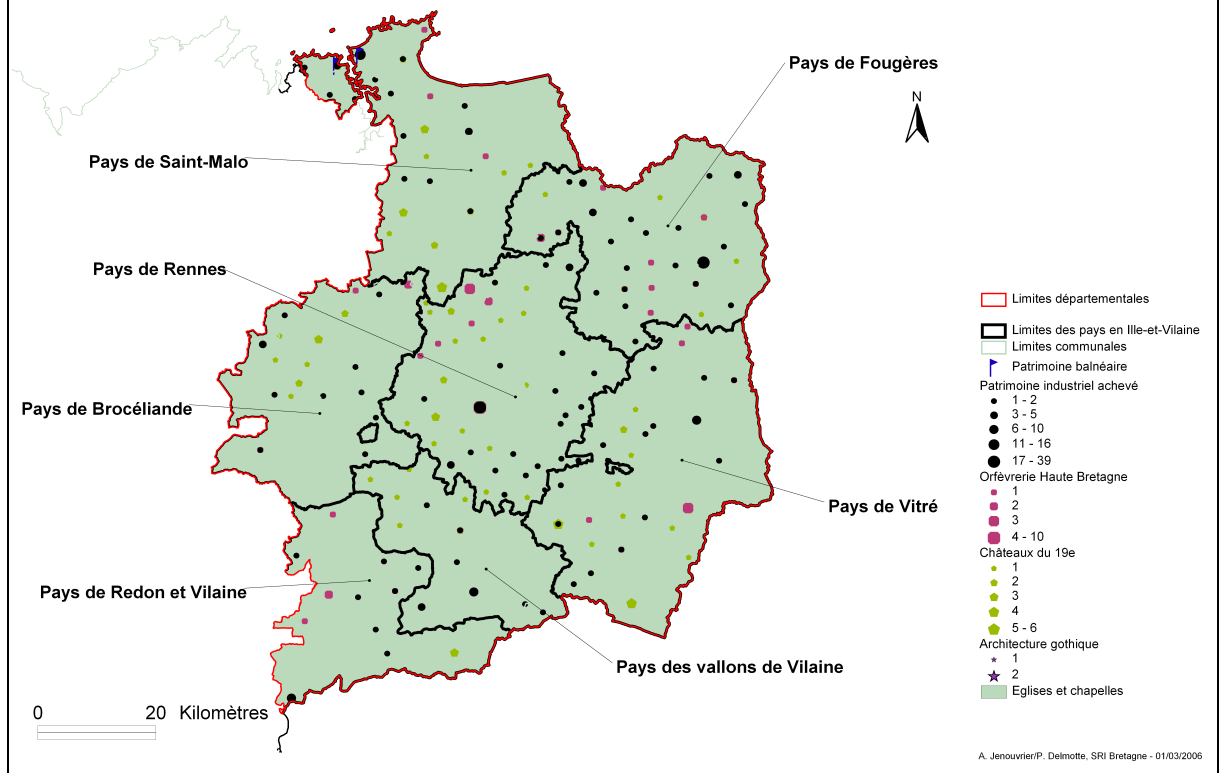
Pays de Fougères

N

Pays de Saint-Malo

Pays de Rennes

Pays de Brocéliande

Pays de Vitré

Pays de Redon et Vilaine

Pays des vallons de Vilaine

0 20 Kilomètres

Limites départementales
Limites des pays en Ille-et-Vilaine
Limites communales
Patrimoine balnéaire
Patrimoine industriel achevé
1 - 2
3 - 5
6 - 10
11 - 16
17 - 39
Orfèvrerie Haute Bretagne
1
2
3
4 - 10
Châteaux du 19e
1
2
3
4
5 - 6
Architecture gothique
1
2
Eglises et chapelles

A. Jenouvrier/P. Delmotte, SRI Bretagne - 01/03/2006